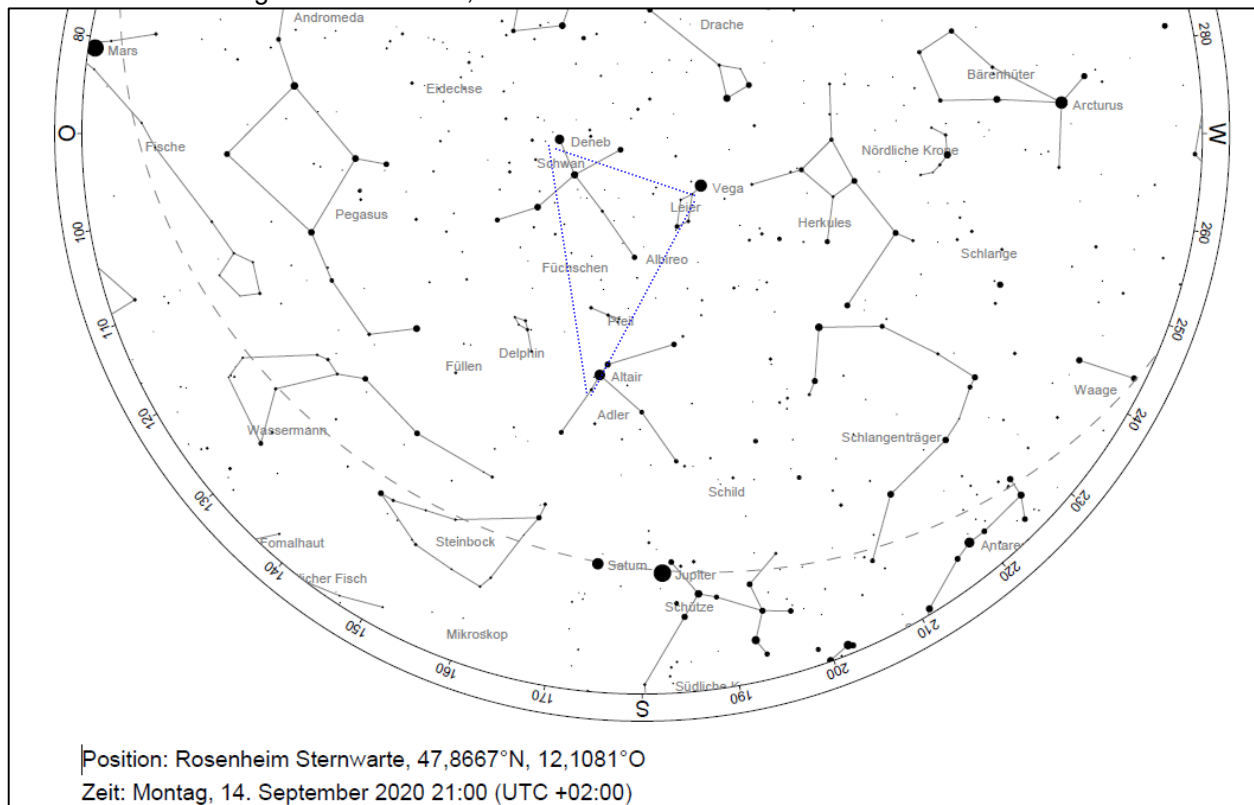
Andromeda
Drache
80
Mars
280
Eidechse
Bärenhüter
Arcturus
O
W
Fische
Deneb
Nördliche Krone
Schwan
Vega
Pegasus
Leier
Herkules
100
260
Füchschen
Albireo
Schlange
110
Pfeil
250
Delphin
Füllen
Altair
Waage
120
Adler
240
Wassermann
Schlangenträger
Schild
130
230
Fomalhaut
Steinbock
Antares
140
Saturn
Jupiter
220
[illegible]licher Fisch
Schütze
150
210
Mikroskop
160
200
170
Südliche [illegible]
190
S
Position: Rosenheim Sternwarte, 47,8667°N, 12,1081°O
Zeit: Montag, 14. September 2020 21:00 (UTC +02:00)